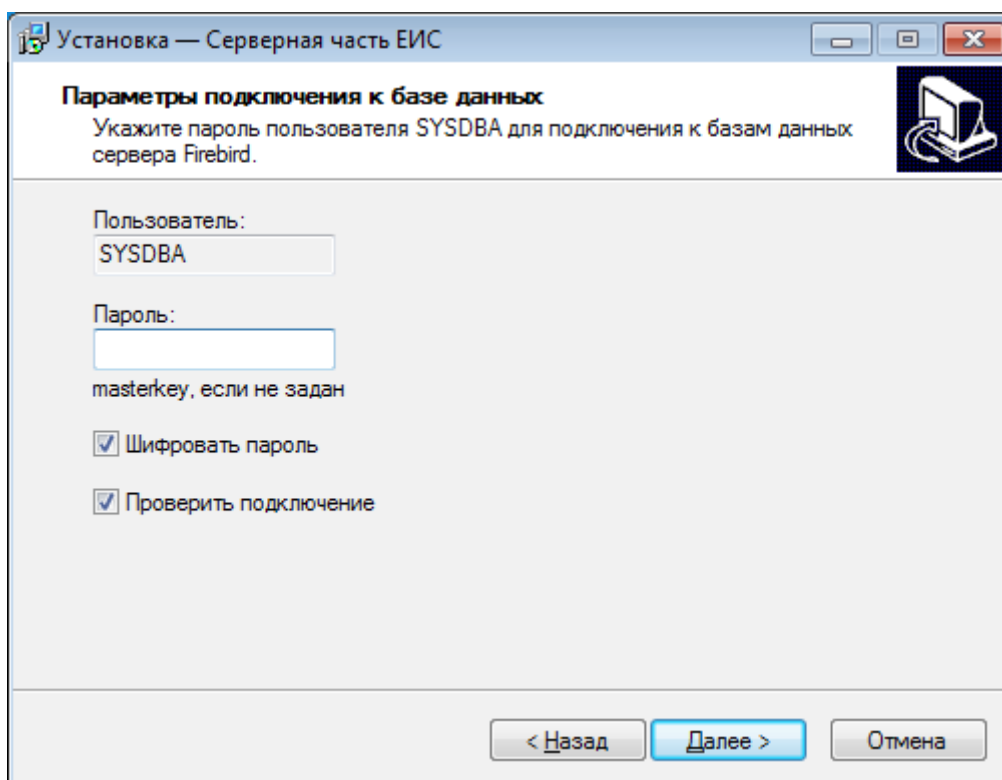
Установка — Серверная часть ЕИС

Параметры подключения к базе данных

Укажите пароль пользователя SYSDBA для подключения к базам данных сервера Firebird.

Пользователь:

SYSDBA

Пароль:

masterkey, если не задан

Шифровать пароль

Проверить подключение

< Назад

Далее >

Отмена